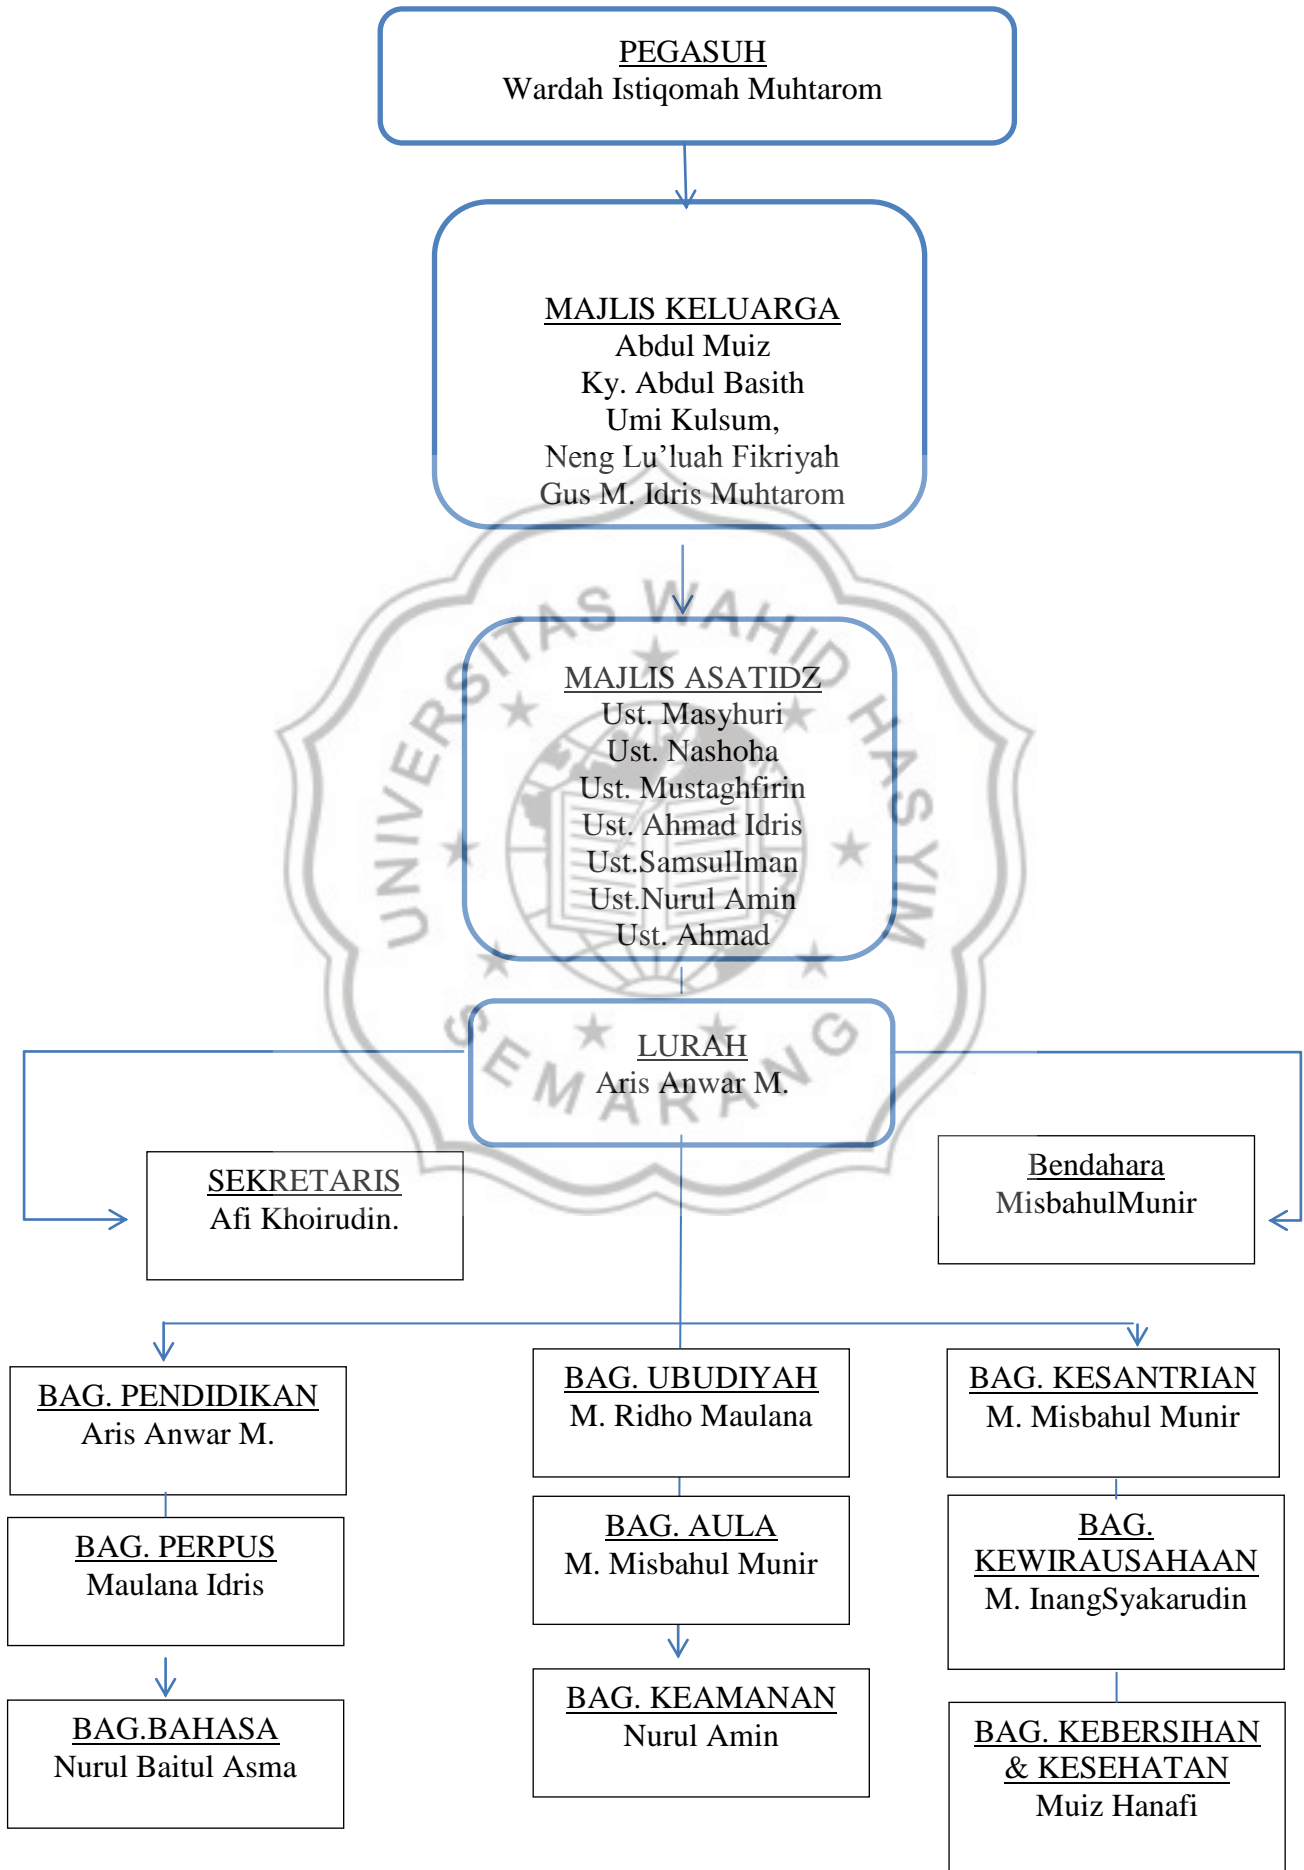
PEGASUH
Wardah Istiqomah Muhtarom

MAJLIS KELUARGA
Abdul Muiz
Ky. Abdul Basith
Umi Kulsum,
Neng Lu'luah Fikriyah
Gus M. Idris Muhtarom

MAJLIS ASATIDZ
Ust. Masyhuri
Ust. Nashoha
Ust. Mustaghfirin
Ust. Ahmad Idris
Ust.SamsulIman
Ust.Nurul Amin
Ust. Ahmad

LURAH
Aris Anwar M.

SEKRETARIS
Afi Khoirudin.

Bendahara
MisbahulMunir

BAG. PENDIDIKAN
Aris Anwar M.

BAG. UBUDIYAH
M. Ridho Maulana

BAG. KESANTRIAN
M. Misbahul Munir

BAG. PERPUS
Maulana Idris

BAG. AULA
M. Misbahul Munir

BAG. KEWIRAUSAHAAN
M. InangSyakarudin

BAG.BAHASA
Nurul Baitul Asma

BAG. KEAMANAN
Nurul Amin

BAG. KEBERSIHAN & KESEHATAN
Muiz Hanafi

UNIVERSITAS WAHID HASYIM SEMARANG